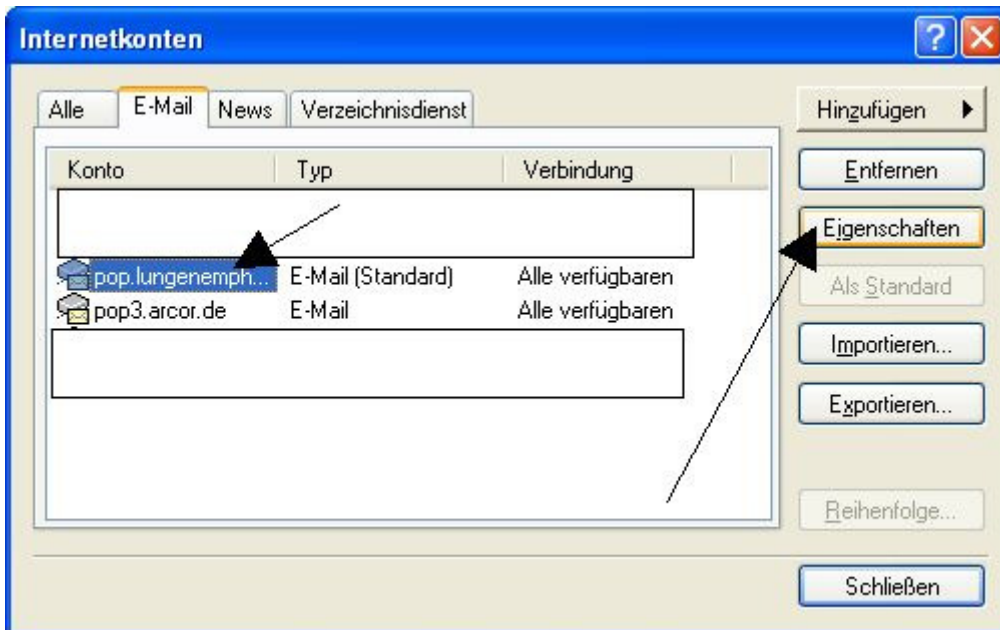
Internetkonten

?

Alle | E-Mail | News | Verzeichnisdienst

| Konto | Typ | Verbindung |
|---|---|---|
| pop.lungenemph... | E-Mail (Standard) | Alle verfügbaren |
| pop3.arcor.de | E-Mail | Alle verfügbaren |

Hinzufügen

Entfernen

Eigenschaften

Als Standard

Importieren...

Exportieren...

Reihenfolge...

Schließen